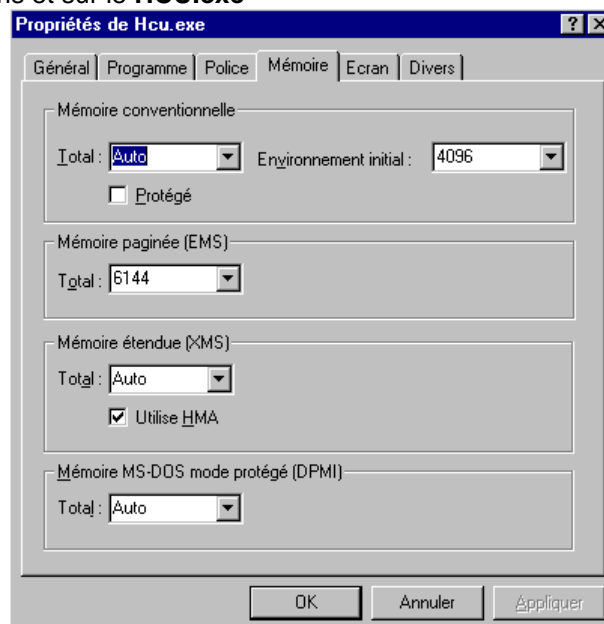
ns et sur le **Hcu.exe**

Propriétés de Hcu.exe

? X

Général | Programme | Police | Mémoire | Ecran | Divers

Mémoire conventionnelle

Total : Auto

Environnement initial : 4096

☐ Protégé

Mémoire paginée (EMS)

Total : 6144

Mémoire étendue (XMS)

Total : Auto

☑ Utilise HMA

Mémoire MS-DOS mode protégé (DPMI)

Total : Auto

OK

Annuler

Appliquer